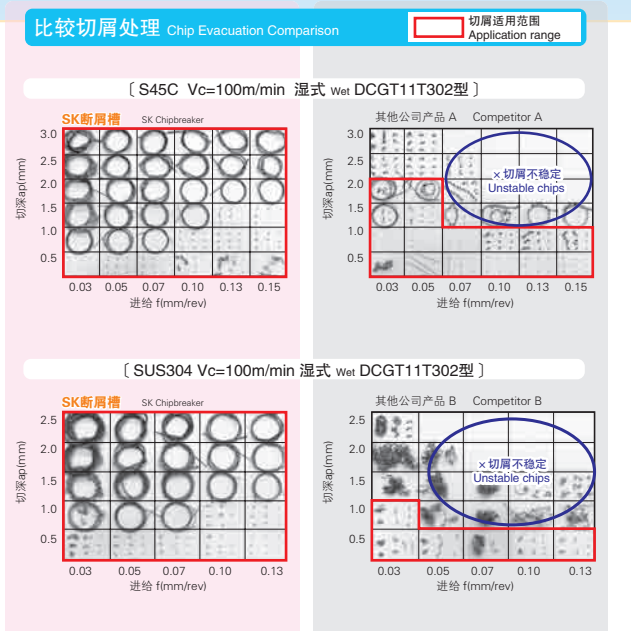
比较切屑处理 Chip Evacuation Comparison

切屑适用范围 Application range

〔 S45C Vc=100m/min 湿式 Wet DCGT11T302型 〕

SK断屑槽 SK Chipbreaker

切深ap(mm)

3.0
2.5
2.0
1.5
1.0
0.5

0.03 0.05 0.07 0.10 0.13 0.15

进给 f(mm/rev)

其他公司产品 A Competitor A

× 切屑不稳定 Unstable chips

切深ap(mm)

3.0
2.5
2.0
1.5
1.0
0.5

0.03 0.05 0.07 0.10 0.13 0.15

进给 f(mm/rev)

〔 SUS304 Vc=100m/min 湿式 Wet DCGT11T302型 〕

SK断屑槽 SK Chipbreaker

切深ap(mm)

2.5
2.0
1.5
1.0
0.5

0.03 0.05 0.07 0.10 0.13

进给 f(mm/rev)

其他公司产品 B Competitor B

× 切屑不稳定 Unstable chips

切深ap(mm)

2.5
2.0
1.5
1.0
0.5

0.03 0.05 0.07 0.10 0.13

进给 f(mm/rev)